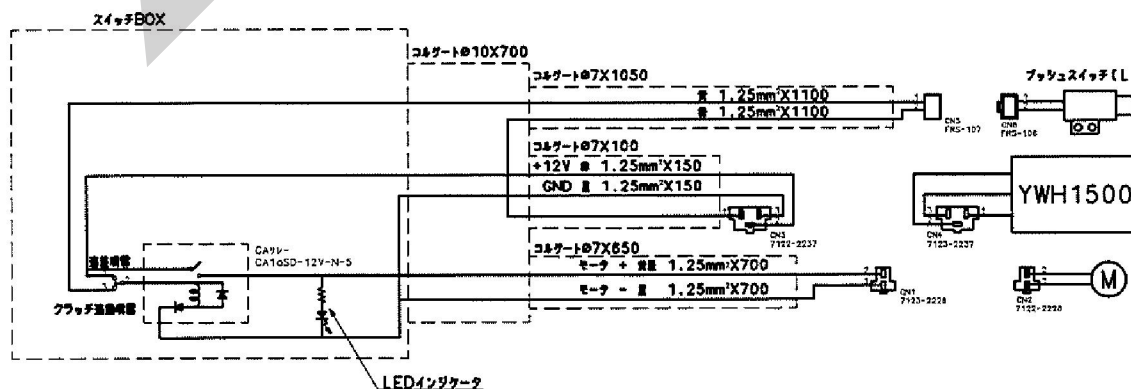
スイッチBOX

コルゲートΦ10X700

コルゲートΦ7X1050

赤 1.25mm²X1100
黒 1.25mm²X1100

CN5 FHS-107

CN6 FHS-106

プッシュスイッチ(L

コルゲートΦ7X100

+12V 赤 1.25mm²X150
GND 黒 1.25mm²X150

CN3 7122-2237

YWH1500

CN4 7123-2237

コルゲートΦ7X650

モータ + 黄緑 1.25mm²X700
モータ - 黒 1.25mm²X700

CN1 7123-2228

CN2 7122-2228

M

CAリレー CA1aSD-12V-N-5

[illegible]

クラッチ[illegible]

LEDインジケータ